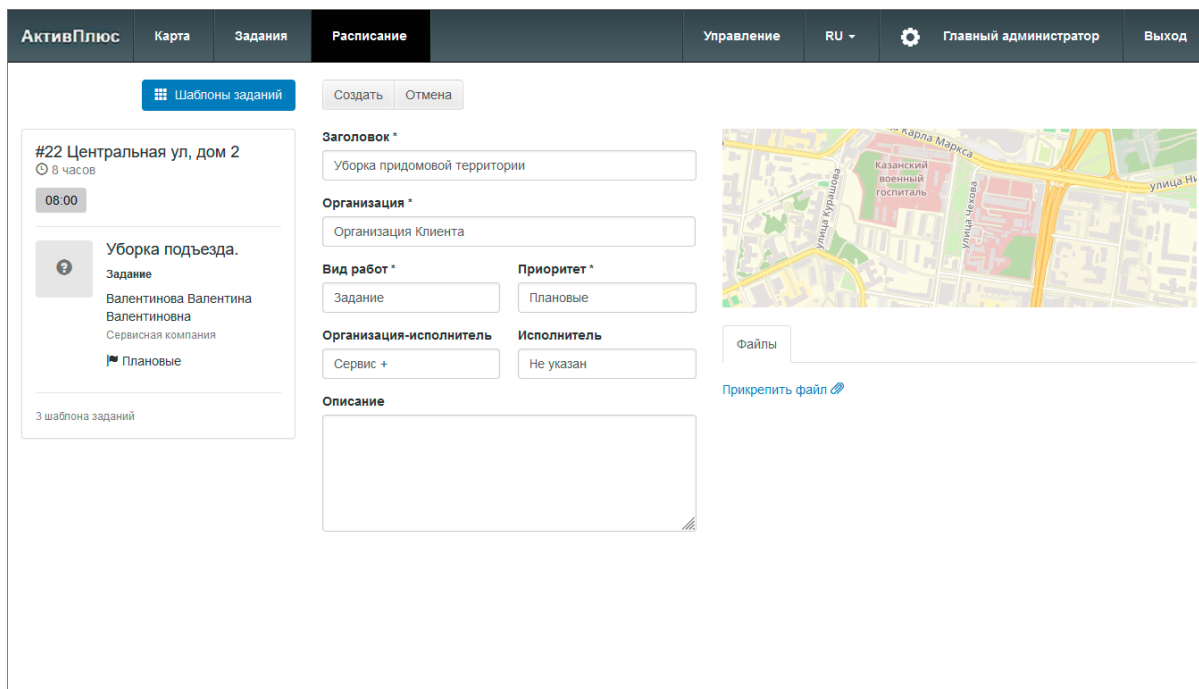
АктивПлюс Карта Задания Расписание Управление RU Главный администратор Выход

Шаблоны заданий

#22 Центральная ул, дом 2
8 часов
08:00

Уборка подъезда.
Задание
Валентинова Валентина Валентиновна
Сервисная компания
Плановые

3 шаблона заданий

Создать Отмена

Заголовок *
Уборка придомовой территории

Организация *
Организация Клиента

Вид работ *
Задание

Приоритет *
Плановые

Организация-исполнитель
Сервис +

Исполнитель
Не указан

Описание

ул. Карла Маркса
Казанский военный госпиталь
улица Курашова
улица Чехова
улица Н

Файлы

Прикрепить файл